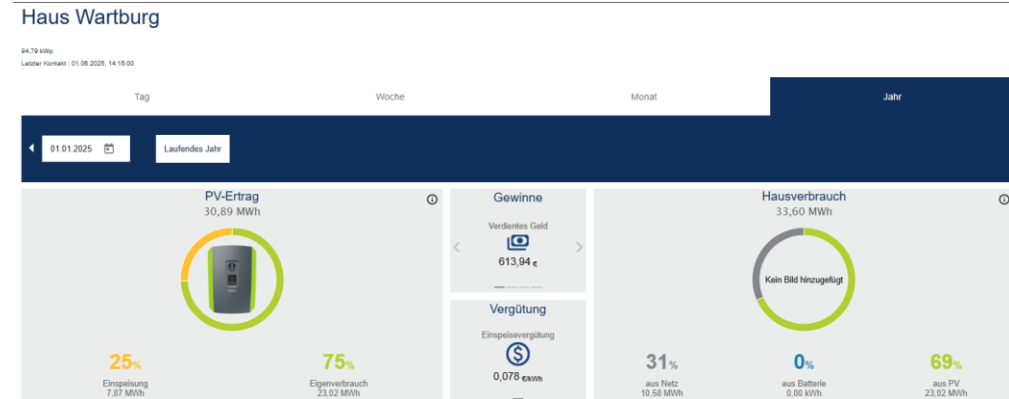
Haus Wartburg

94,79 kWp
Letzter Kontakt : 01.06.2025, 14:15:00

Tag | Woche | Monat | Jahr

01.01.2025

Laufendes Jahr

PV-Ertrag
30,89 MWh

25%
Einspeisung
7,87 MWh

75%
Eigenverbrauch
23,02 MWh

Gewinne
Verdientes Geld
613,94 €

Vergütung
Einspeisevergütung
0,078 €/kWh

Hausverbrauch
33,60 MWh

Kein Bild hinzugefügt

31%
aus Netz
10,58 MWh

0%
aus Batterie
0,00 kWh

69%
aus PV
23,02 MWh